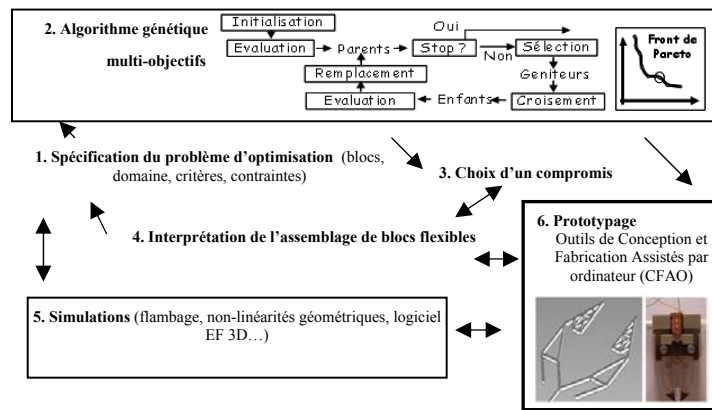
2. Algorithme génétique multi-objectifs

Initialisation
Evaluation
Parents
Stop ?
Oui
Non
Sélection
Geniteurs
Remplacement
Evaluation
Enfants
Croisement

Front de Pareto

1. Spécification du problème d'optimisation (blocs, domaine, critères, contraintes)

3. Choix d'un compromis

4. Interprétation de l'assemblage de blocs flexibles

6. Prototypage
Outils de Conception et Fabrication Assistés par ordinateur (CFAO)

5. Simulations (flambage, non-linéarités géométriques, logiciel EF 3D…)